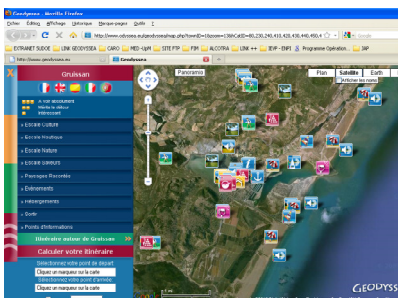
Geodyssea - Mozilla Firefox

Fichier Édition Affichage Historique Marque-pages Outils ?

http://www.odyssea.eu/geodyssea/map.php?townID=1&zoom=13&CatID=80,230,240,410,420,430,440,450,4

Google

EXTRANET SUDOE LINK GEODYSSEA CARO MED-UpM SITE FTP ALCOTRA LINK ++ IEVP - ENPI Programme Opération... IAP

http://www.geodyssea.eu | Geodyssea

X

Gruissan

Panorama

Plan Satellite Earth

Afficher les noms

Escale Culture

Escale Nautique

Escale Nature

Escale saveurs

Paysages Recentés

Événements

Hébergements

Carte

Points d'informations

Itinéraire autour de Gruissan

Calculer votre itinéraire

Sélectionnez votre point de départ

Cliquez un marqueur sur la carte

Sélectionnez votre point d'arrivée

Cliquez un marqueur sur la carte

GEODYSSEA